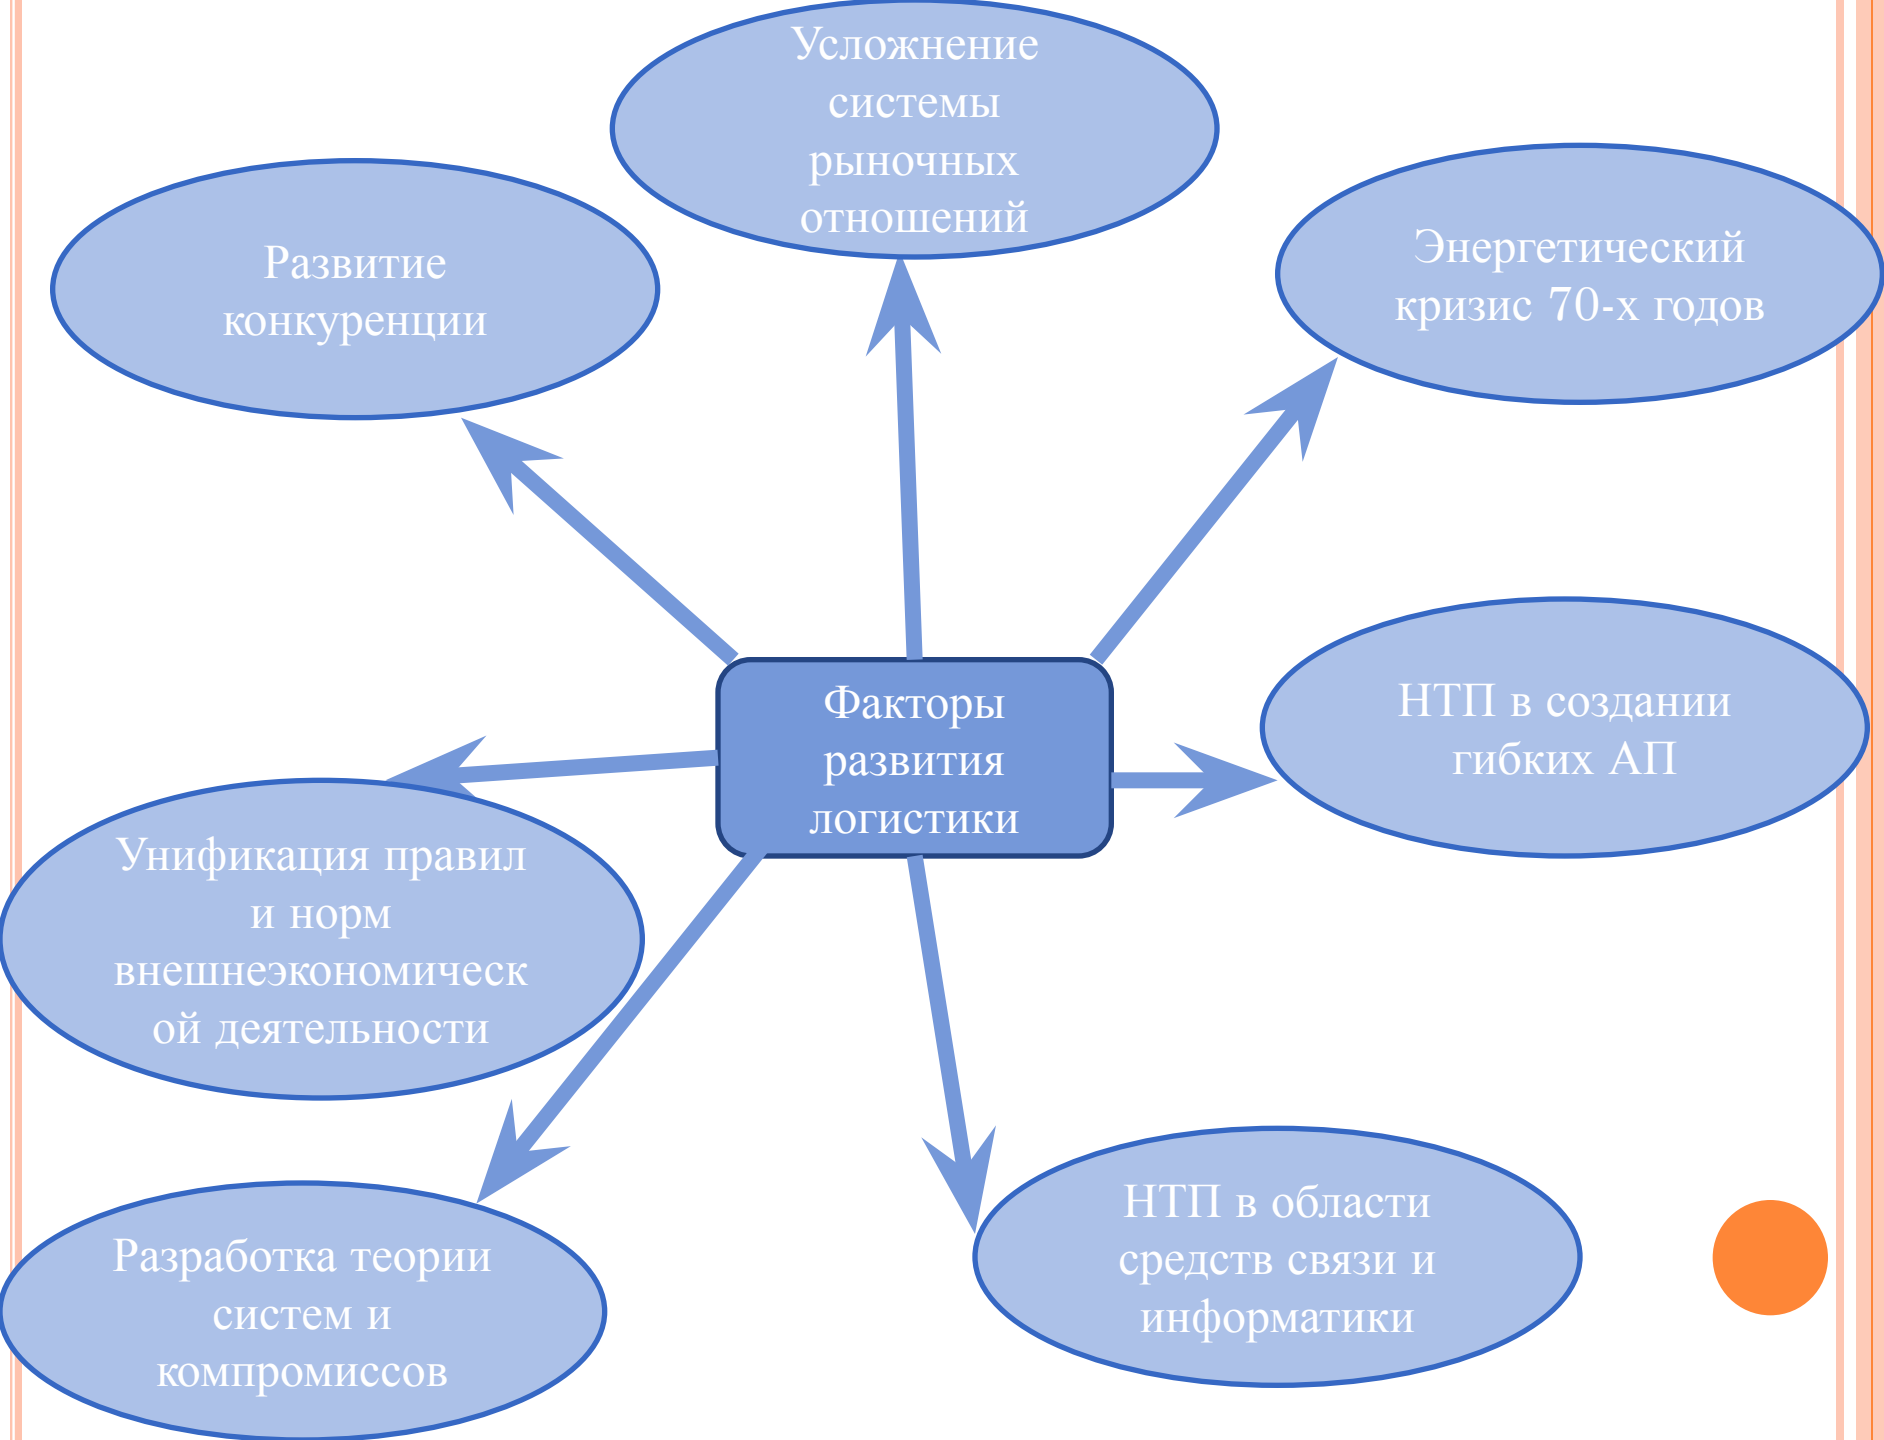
Факторы развития логистики

Усложнение системы рыночных отношений

Развитие конкуренции

Энергетический кризис 70-х годов

НТП в создании гибких АП

Унификация правил и норм внешнеэкономической деятельности

Разработка теории систем и компромиссов

НТП в области средств связи и информатики